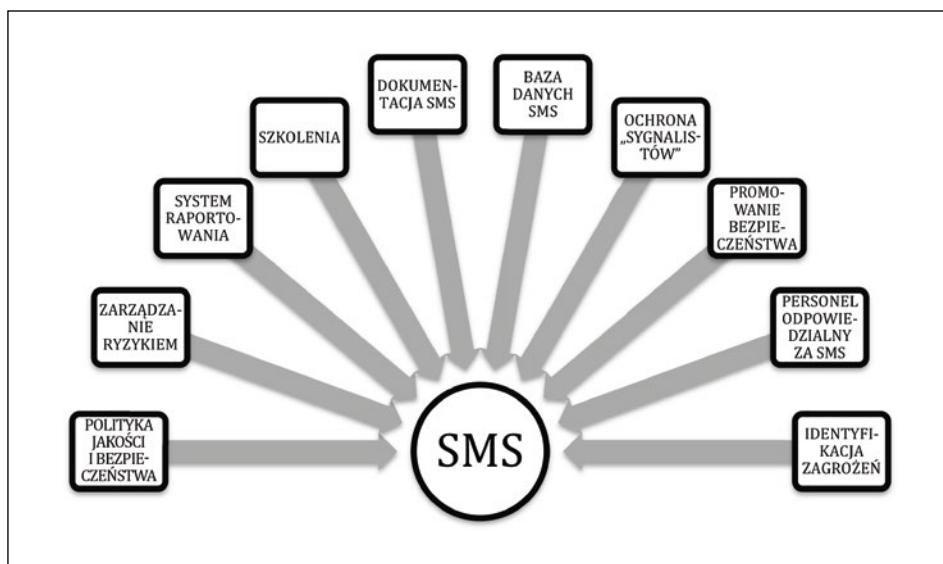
DOKUMENTACJA SMS

BAZA DANYCH SMS

SZKOLENIA

OCHRONA „SYGNALISTÓW"

SYSTEM RAPORTOWANIA

PROMOWANIE BEZPIECZEŃSTWA

ZARZĄDZANIE RYZYKIEM

PERSONEL ODPOWIEDZIALNY ZA SMS

POLITYKA JAKOŚCI I BEZPIECZEŃSTWA

SMS

IDENTYFIKACJA ZAGROŻEŃ